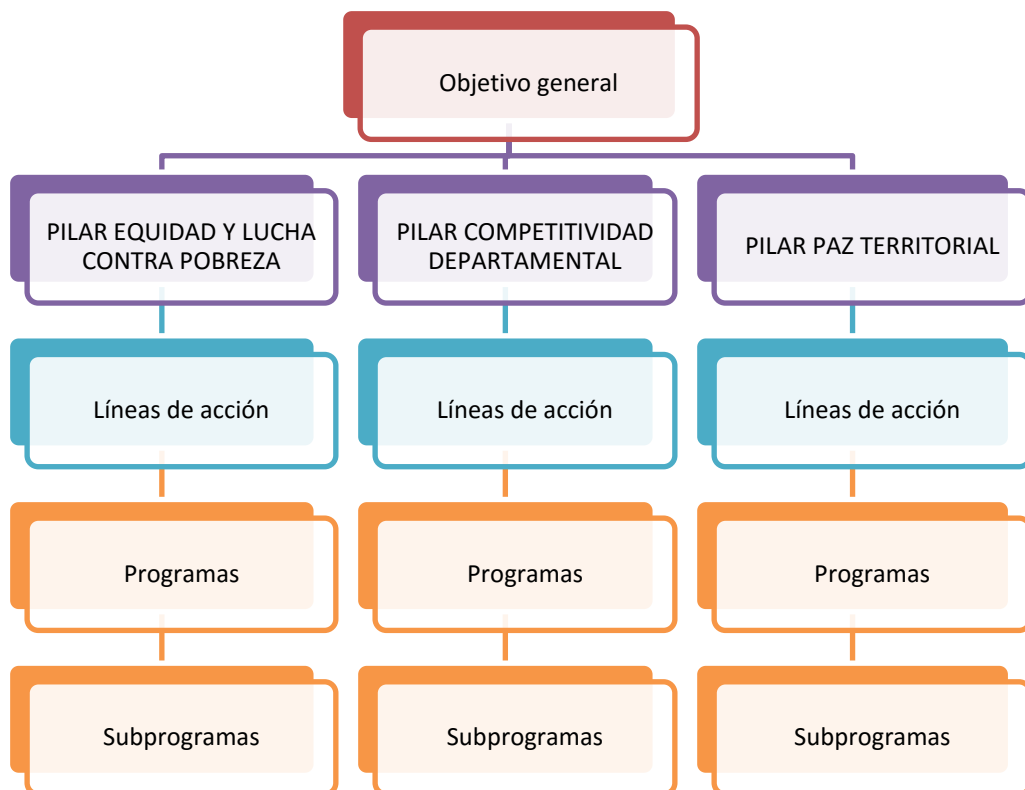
Objetivo general

PILAR EQUIDAD Y LUCHA CONTRA POBREZA

Líneas de acción

Programas

Subprogramas

PILAR COMPETITIVIDAD DEPARTAMENTAL

Líneas de acción

Programas

Subprogramas

PILAR PAZ TERRITORIAL

Líneas de acción

Programas

Subprogramas